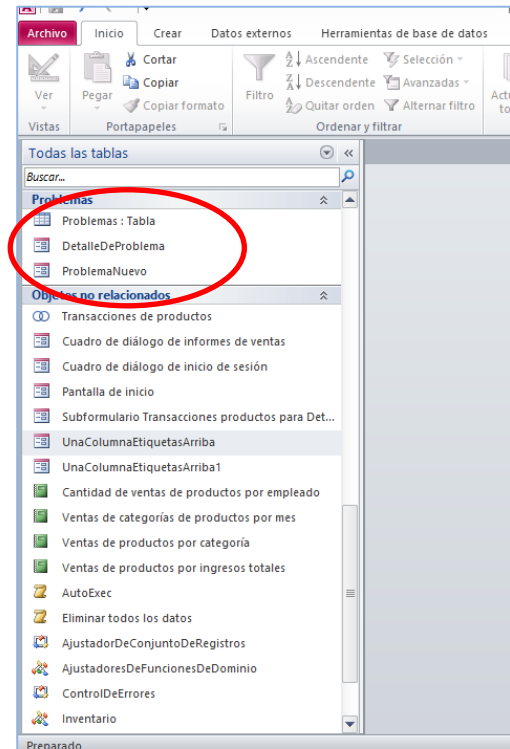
Archivo | Inicio | Crear | Datos externos | Herramientas de base de datos

Ver
Vistas

Pegar
Cortar
Copiar
Copiar formato
Portapapeles

Filtro
Ascendente
Descendente
Quitar orden
Selección
Avanzadas
Alternar filtro
Ordenar y filtrar

Actu
to

Todas las tablas

Buscar...

Problemas
Problemas : Tabla
DetalleDeProblema
ProblemaNuevo

Objetos no relacionados
Transacciones de productos
Cuadro de diálogo de informes de ventas
Cuadro de diálogo de inicio de sesión
Pantalla de inicio
Subformulario Transacciones productos para Det...
UnaColumnaEtiquetasArriba
UnaColumnaEtiquetasArriba1
Cantidad de ventas de productos por empleado
Ventas de categorías de productos por mes
Ventas de productos por categoría
Ventas de productos por ingresos totales
AutoExec
Eliminar todos los datos
AjustadorDeConjuntoDeRegistros
AjustadoresDeFuncionesDeDominio
ControlDeErrores
Inventario

Preparado